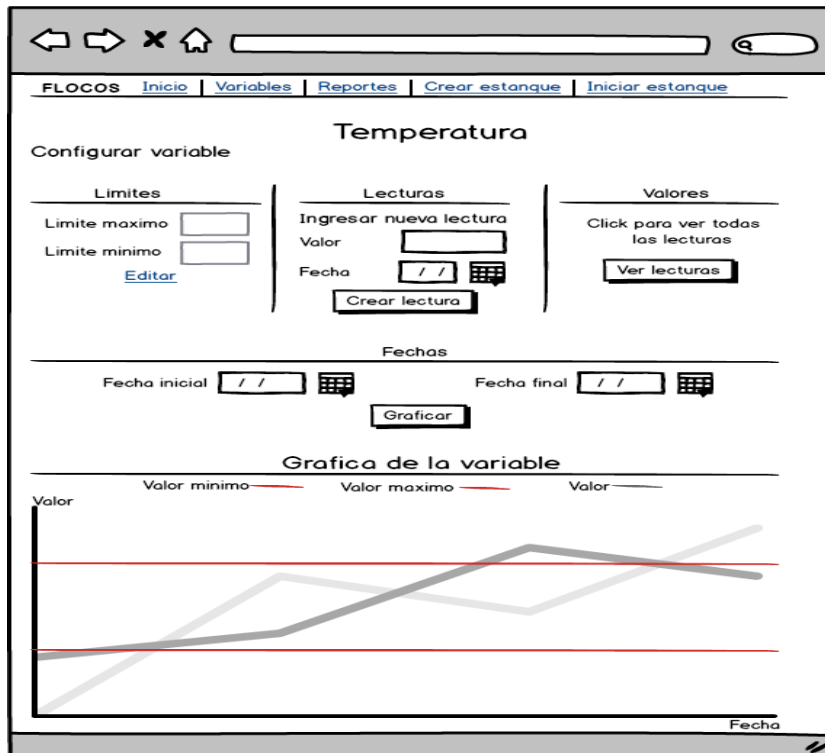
FLOCOS | Inicio | Variables | Reportes | Crear estanque | Iniciar estanque

Temperatura

Configurar variable

Limites

Limite maximo

Limite minimo

Editar

Lecturas

Ingresar nueva lectura

Valor

Fecha / /

Crear lectura

Valores

Click para ver todas las lecturas

Ver lecturas

Fechas

Fecha inicial / /

Fecha final / /

Graficar

Grafica de la variable

Valor minimo

Valor maximo

Valor

Valor

Fecha